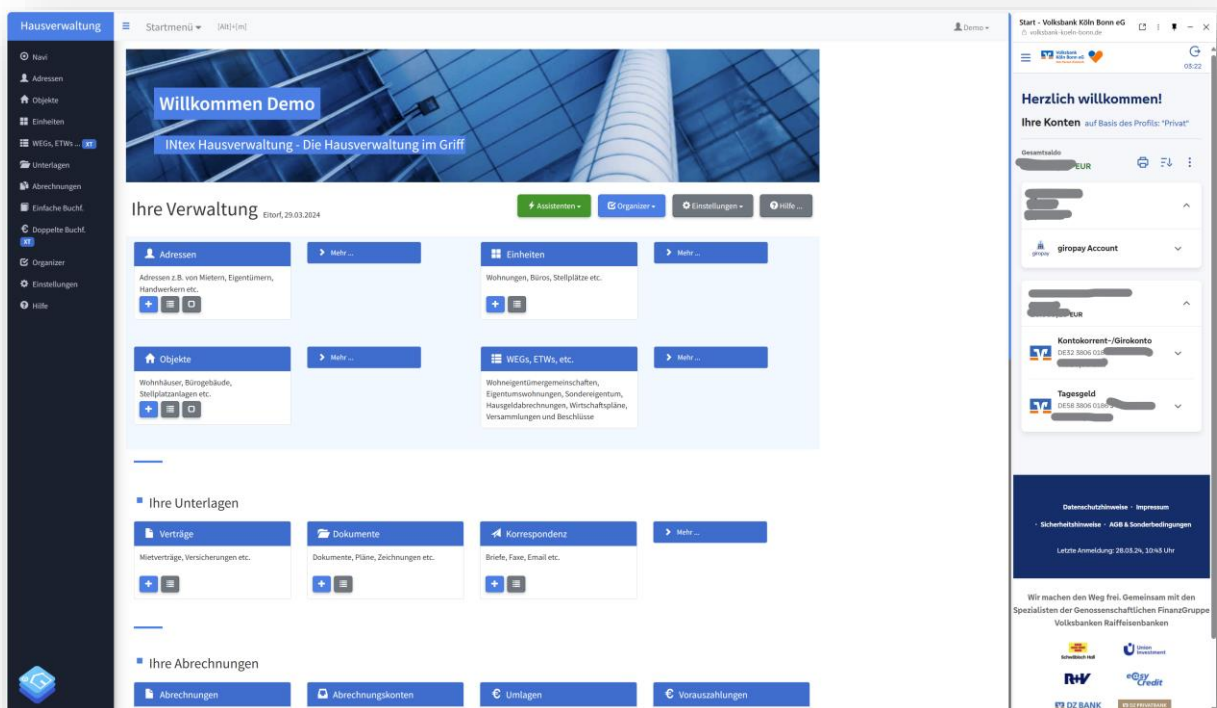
Hausverwaltung

Startmenü [Alt]+[m]

Demo

Navi
Adressen
Objekte
Einheiten
WEGs, ETWs ... XT
Unterlagen
Abrechnungen
Einfache Buchf.
Doppelte Buchf. XT
Organizer
Einstellungen
Hilfe

Willkommen Demo

INtex Hausverwaltung - Die Hausverwaltung im Griff

Ihre Verwaltung Eitorf, 29.03.2024

Assistenten
Organizer
Einstellungen
Hilfe ...

Adressen
Mehr ...
Adressen z.B. von Mietern, Eigentümern, Handwerkern etc.

Einheiten
Mehr ...
Wohnungen, Büros, Stellplätze etc.

Objekte
Mehr ...
Wohnhäuser, Bürogebäude, Stellplatzanlagen etc.

WEGs, ETWs, etc.
Mehr ...
Wohneigentümergemeinschaften, Eigentumswohnungen, Sondereigentum, Hausgeldabrechnungen, Wirtschaftspläne, Versammlungen und Beschlüsse

Ihre Unterlagen

Verträge
Mietverträge, Versicherungen etc.

Dokumente
Dokumente, Pläne, Zeichnungen etc.

Korrespondenz
Briefe, Faxe, Email etc.

Mehr ...

Ihre Abrechnungen

Abrechnungen
Abrechnungskonten
Umlagen
Vorauszahlungen

Start - Volksbank Köln Bonn eG
volksbank-koeln-bonn.de

Volksbank Köln Bonn eG

03:22

Herzlich willkommen!

Ihre Konten auf Basis des Profils: "Privat"

Gesamtsaldo
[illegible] EUR

giropay
giropay Account

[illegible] EUR

Kontokorrent-/Girokonto
DE32 3806 018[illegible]

Tagesgeld
DE58 3806 0186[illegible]

Datenschutzhinweise · Impressum
· Sicherheitshinweise · AGB & Sonderbedingungen
Letzte Anmeldung: 28.03.24, 10:45 Uhr

Wir machen den Weg frei. Gemeinsam mit den Spezialisten der Genossenschaftlichen FinanzGruppe Volksbanken Raiffeisenbanken

Schwäbisch Hall
Union Investment
R+V
easyCredit
DZ BANK
DZ PRIVATBANK